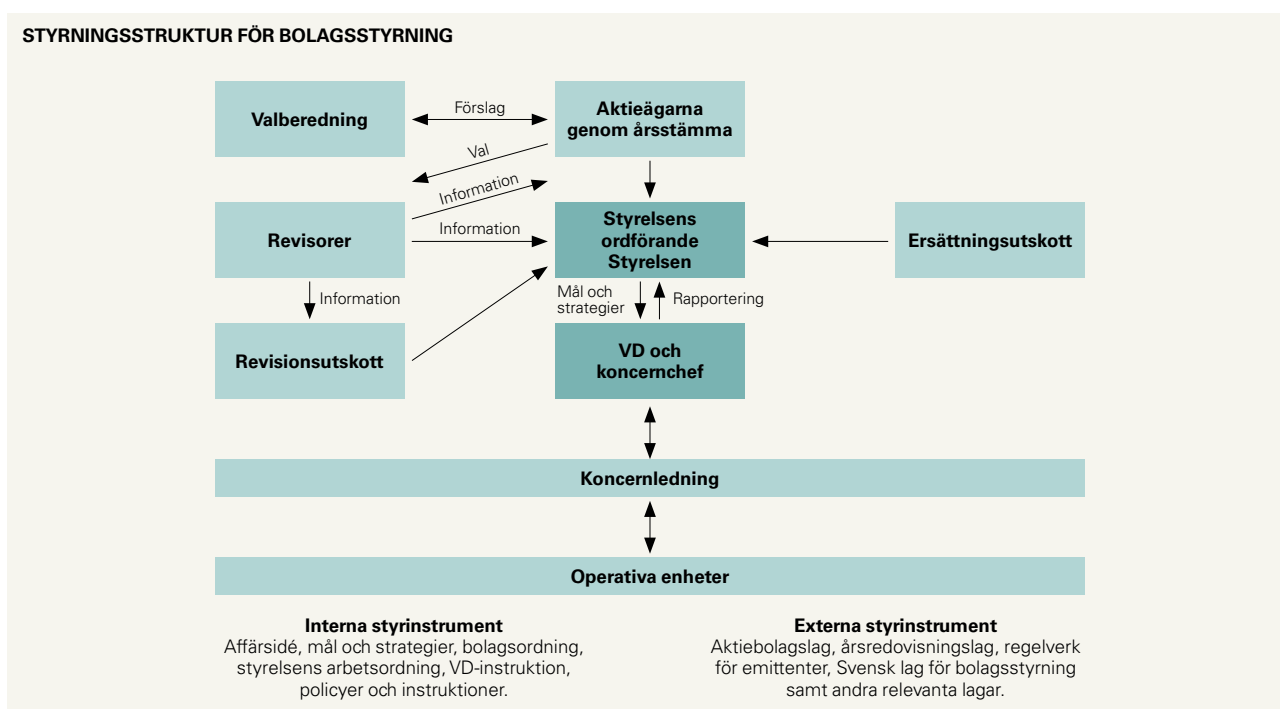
STYRNINGSSTRUKTUR FÖR BOLAGSSTYRNING

Valberedning

Förslag

Aktieägarna genom årsstämma

Val

Information

Revisorer

Information

Styrelsens ordförande Styrelsen

Ersättningsutskott

Information

Revisionsutskott

Mål och strategier

Rapportering

VD och koncernchef

Koncernledning

Operativa enheter

Interna styrinstrument
Affärsidé, mål och strategier, bolagsordning, styrelsens arbetsordning, VD-instruktion, policyer och instruktioner.

Externa styrinstrument
Aktiebolagslag, årsredovisningslag, regelverk för emittenter, Svensk lag för bolagsstyrning samt andra relevanta lagar.